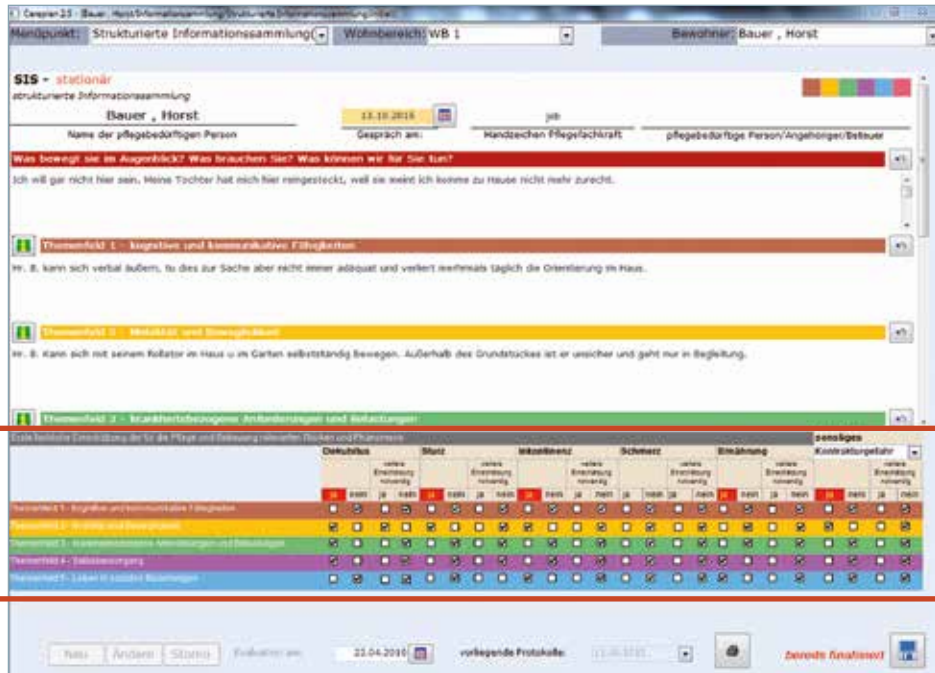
Careplan 2.5 - Bauer, Horst/Informationssammlung/Strukturierte Informationssammlung/Initial

Menüpunkt: Strukturierte Informationssammlung Wohnbereich: WB 1 Bewohner: Bauer , Horst

SIS - stationär
strukturierte Informationssammlung

Bauer , Horst
Name der pflegebedürftigen Person

13.10.2016
Gespräch am:

jeb
Handzeichen Pflegefachkraft

pflegebedürftige Person/Angehöriger/Betreuer

Was bewegt sie im Augenblick? Was brauchen Sie? Was können wir für Sie tun?

Ich will gar nicht hier sein. Meine Tochter hat mich hier reingesteckt, weil sie meint ich komme zu Hause nicht mehr zurecht.

Themenfeld 1 - kognitive und kommunikative Fähigkeiten

Hr. B. kann sich verbal äußern, tu dies zur Sache aber nicht immer adäquat und verliert mehrmals täglich die Orientierung im Haus.

Themenfeld 2 - Mobilität und Beweglichkeit

Hr. B. Kann sich mit seinem Rollator im Haus u im Garten selbstständig Bewegen. Außerhalb des Grundstückes ist er unsicher und geht nur in Begleitung.

Themenfeld 3 - krankheitsbezogene Anforderungen und Belastungen

Erste fachliche Einschätzung der für die Pflege und Betreuung relevanten Risiken und Phänomene

| | Dekubitus | | | | Sturz | | | | Inkontinenz | | | | Schmerz | | | | Ernährung | | | | sonstiges Kontrakturgefahr | | | |
|---|---|---|---|---|---|---|---|---|---|---|---|---|---|---|---|---|---|---|---|---|---|---|---|---|
| | | | weitere Einschätzung notwendig | | | | weitere Einschätzung notwendig | | | | weitere Einschätzung notwendig | | | | weitere Einschätzung notwendig | | | | weitere Einschätzung notwendig | | | | weitere Einschätzung notwendig | |
| | ja | nein | ja | nein | ja | nein | ja | nein | ja | nein | ja | nein | ja | nein | ja | nein | ja | nein | ja | nein | ja | nein | ja | nein |
| Themenfeld 1 - Kognitive und kommunikative Fähigkeiten | | | | | | | | | | | | | | | | | | | | | | | | |
| Themenfeld 2 - Mobilität und Beweglichkeit | | | | | | | | | | | | | | | | | | | | | | | | |
| Themenfeld 3 - krankheitsbezogene Anforderungen und Belastungen | | | | | | | | | | | | | | | | | | | | | | | | |
| Themenfeld 4 - Selbstversorgung | | | | | | | | | | | | | | | | | | | | | | | | |
| Themenfeld 5 - Leben in sozialen Beziehungen | | | | | | | | | | | | | | | | | | | | | | | | |

Neu Ändern Storno Evaluation am: 22.04.2016 vorliegende Protokolle: 13.10.2016 bereits finalisiert